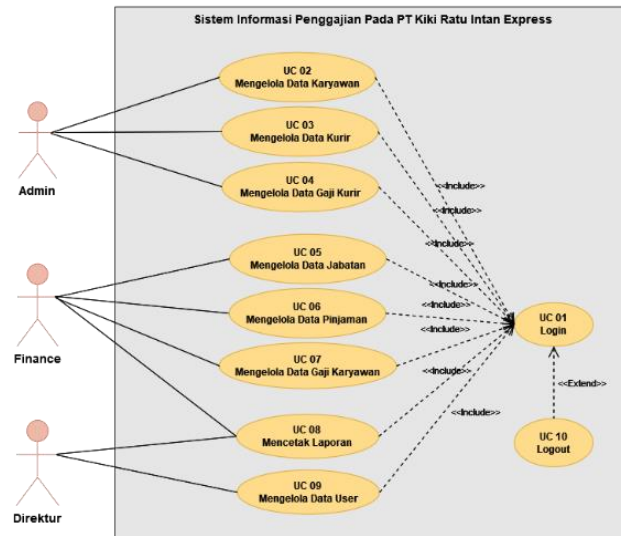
Sistem Informasi Penggajian Pada PT Kiki Ratu Intan Express

Admin

Finance

Direktur

UC 02
Mengelola Data Karyawan

UC 03
Mengelola Data Kurir

UC 04
Mengelola Data Gaji Kurir

UC 05
Mengelola Data Jabatan

UC 06
Mengelola Data Pinjaman

UC 07
Mengelola Data Gaji Karyawan

UC 08
Mencetak Laporan

UC 09
Mengelola Data User

<<Include>>
<<Include>>
<<Include>>
<<Include>>
<<Include>>
<<Include>>
<<Include>>
<<Include>>

UC 01
Login

<<Extend>>

UC 10
Logout